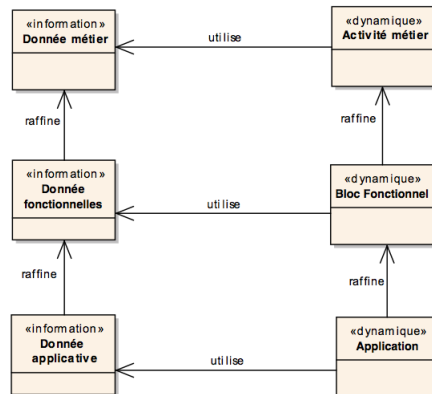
«information»
Donnée métier

utilise

«dynamique»
Activité métier

raffine

raffine

«information»
Donnée fonctionnelles

utilise

«dynamique»
Bloc Fonctionnel

raffine

raffine

«information»
Donnée applicative

utilise

«dynamique»
Application